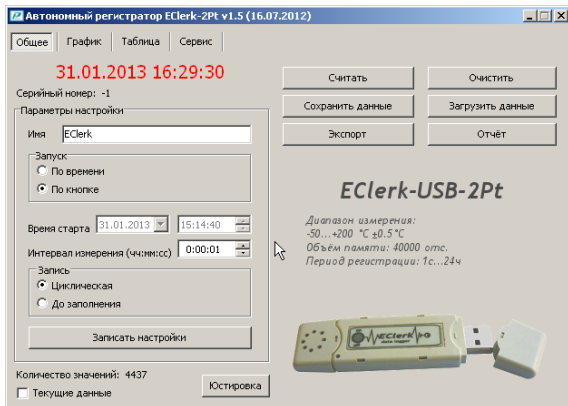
Автономный регистратор EClerk-2Pt v1.5 (16.07.2012)

Общее | График | Таблица | Сервис

31.01.2013 16:29:30

Серийный номер: -1

Параметры настройки

Имя EClerk

Запуск
По времени
По кнопке

Время старта 31.01.2013 15:14:40

Интервал измерения (чч:мм:сс) 0:00:01

Запись
Циклическая
До заполнения

Записать настройки

Количество значений: 4437

Текущие данные

Юстировка

Считать
Очистить
Сохранить данные
Загрузить данные
Экспорт
Отчёт

EClerk-USB-2Pt

Диапазон измерения:
-50...+200 °C ±0.5°C
Объём памяти: 40000 отс.
Период регистрации: 1с...24ч

EClerk
data logger